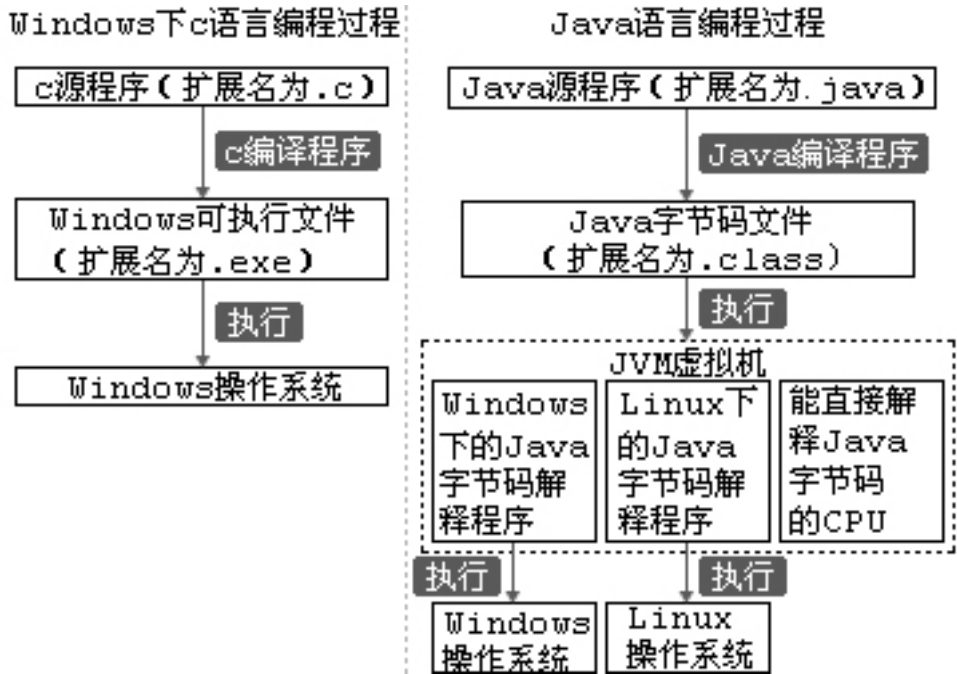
Windows下c语言编程过程

c源程序（扩展名为.c）

c编译程序

Windows可执行文件（扩展名为.exe）

执行

Windows操作系统

Java语言编程过程

Java源程序（扩展名为.java）

Java编译程序

Java字节码文件（扩展名为.class）

执行

JVM虚拟机

Windows下的Java字节码解释程序

Linux下的Java字节码解释程序

能直接解释Java字节码的CPU

执行

执行

Windows操作系统

Linux操作系统